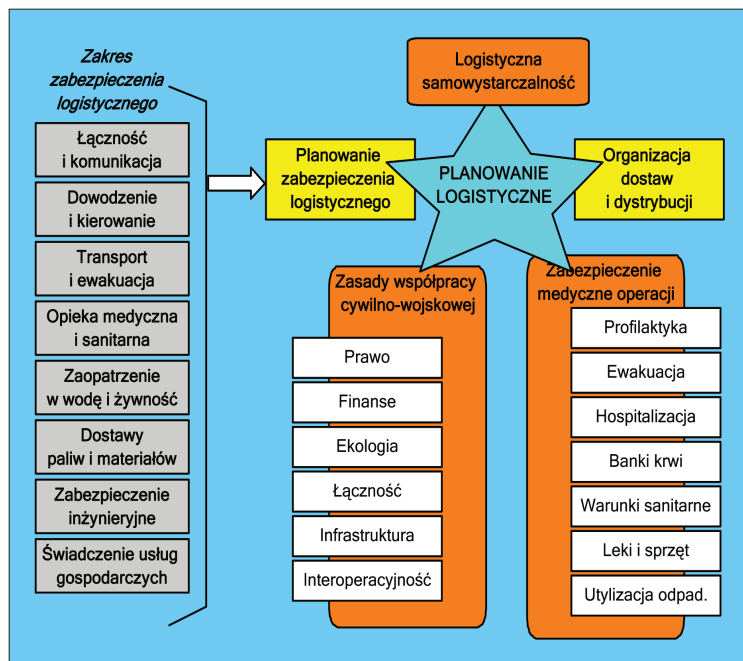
Zakres zabezpieczenia logistycznego

Łączność i komunikacja

Dowodzenie i kierowanie

Transport i ewakuacja

Opieka medyczna i sanitarna

Zaopatrzenie w wodę i żywność

Dostawy paliw i materiałów

Zabezpieczenie inżynieryjne

Świadczenie usług gospodarczych

Logistyczna samowystarczalność

Planowanie zabezpieczenia logistycznego

PLANOWANIE LOGISTYCZNE

Organizacja dostaw i dystrybucji

Zasady współpracy cywilno-wojskowej

Prawo

Finanse

Ekologia

Łączność

Infrastruktura

Interoperacyjność

Zabezpieczenie medyczne operacji

Profilaktyka

Ewakuacja

Hospitalizacja

Banki krwi

Warunki sanitarne

Leki i sprzęt

Utylizacja odpad.